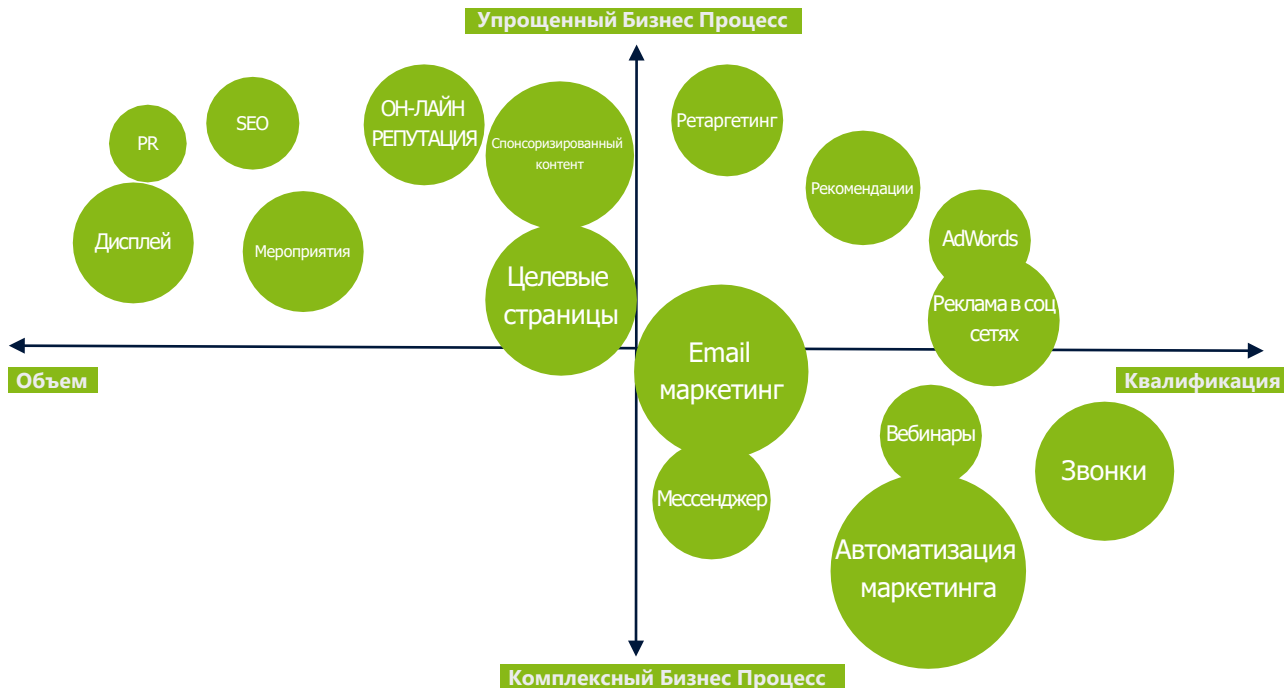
Упрощенный Бизнес Процесс

PR

SEO

ОН-ЛАЙН РЕПУТАЦИЯ

Спонсоризированный контент

Ретаргетинг

Рекомендации

Дисплей

Мероприятия

AdWords

Целевые страницы

Реклама в соц сетях

Объем

Email маркетинг

Квалификация

Вебинары

Звонки

Мессенджер

Автоматизация маркетинга

Комплексный Бизнес Процесс